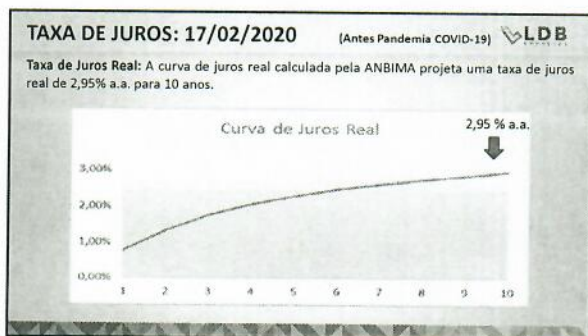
TAXA DE JUROS: 17/02/2020 (Antes Pandemia COVID-19) LDB

Taxa de Juros Real: A curva de juros real calculada pela ANBIMA projeta uma taxa de juros real de 2,95% a.a. para 10 anos.

Curva de Juros Real

2,95 % a.a.

3,00%
2,00%
1,00%
0,00%

1 2 3 4 5 6 7 8 9 10